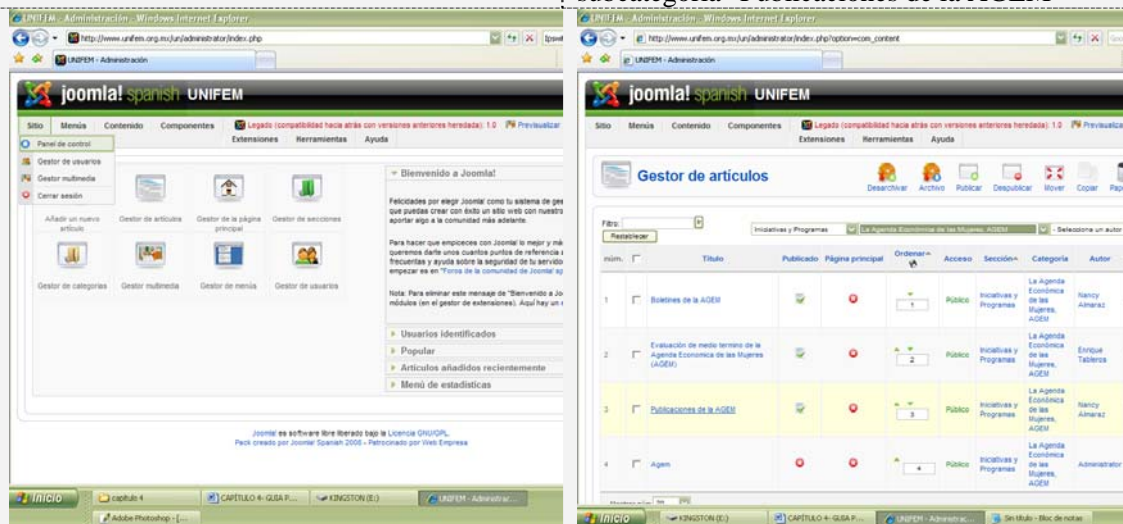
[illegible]ategoría "Publicaciones de la AGEM"

UNIFEM - Administración - Windows Internet Explorer

http://www.unifem.org.mx/un/administrator/index.php

UNIFEM - Administración

joomla! spanish UNIFEM

Sitio Menús Contenido Componentes Legado (compatibilidad hacia atrás con versiones anteriores heredada): 1.0 Previsualizar

Extensiones Herramientas Ayuda

Panel de control
Gestor de usuarios
Gestor multimedia
Cerrar sesión

Añadir un nuevo artículo
Gestor de artículos
Gestor de la página principal
Gestor de secciones
Gestor de categorías
Gestor multimedia
Gestor de menús
Gestor de usuarios

Bienvenido a Joomla!

Felicidades por elegir Joomla! como tu sistema de ges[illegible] que puedas crear con éxito un sitio web con nuestra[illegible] aportar algo a la comunidad más adelante.

Para hacer que empieces con Joomla! lo mejor y má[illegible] queremos darte unos cuantos puntos de referencia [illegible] frecuentas y ayuda sobre la seguridad de tu servido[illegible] empezar es en "Foros de la comunidad de Joomla! sp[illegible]

Nota: Para eliminar este mensaje de "Bienvenido a Jo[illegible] módulos (en el gestor de extensiones). Aquí hay un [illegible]

Usuarios identificados
Popular
Artículos añadidos recientemente
Menú de estadísticas

Joomla! es software libre liberado bajo la Licencia GNU/GPL.
Pack creado por Joomla! Spanish 2008 - Patrocinado por Web Empresa

Inicio capitulo 4 CAPÍTULO 4- GUIA P... KINGSTON (E:) UNIFEM - Administrac...
Adobe Photoshop - [...

UNIFEM - Administración - Windows Internet Explorer

http://www.unifem.org.mx/un/administrator/index.php?option=com_content

UNIFEM - Administración

joomla! spanish UNIFEM

Sitio Menús Contenido Componentes Legado (compatibilidad hacia atrás con versiones anteriores heredada): 1.0 Previsualiza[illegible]

Extensiones Herramientas Ayuda

Gestor de artículos

Desarchivar Archivo Publicar Despublicar Mover Copiar Pap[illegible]

Filtro: Restablecer

Iniciativas y Programas La Agenda Económica de las Mujeres AGEM - Seleccione un autor

| núm. | | Título | Publicado | Página principal | Ordenar | Acceso | Sección | Categoría | Autor |
|---|---|---|---|---|---|---|---|---|---|
| 1 | | Boletines de la AGEM | | | 1 | Público | Iniciativas y Programas | La Agenda Económica de las Mujeres, AGEM | Nancy Almaraz |
| 2 | | Evaluación de medio termino de la Agenda Economica de las Mujeres (AGEM) | | | 2 | Público | Iniciativas y Programas | La Agenda Económica de las Mujeres, AGEM | Enrique Tableros |
| 3 | | Publicaciones de la AGEM | | | 3 | Público | Iniciativas y Programas | La Agenda Económica de las Mujeres, AGEM | Nancy Almaraz |
| 4 | | Agem | | | 4 | Público | Iniciativas y Programas | La Agenda Económica de las Mujeres, AGEM | Administrator |

Inicio KINGSTON (E:) CAPÍTULO 4- GUIA P... UNIFEM - Administrac... Sin título - Bloc de notas